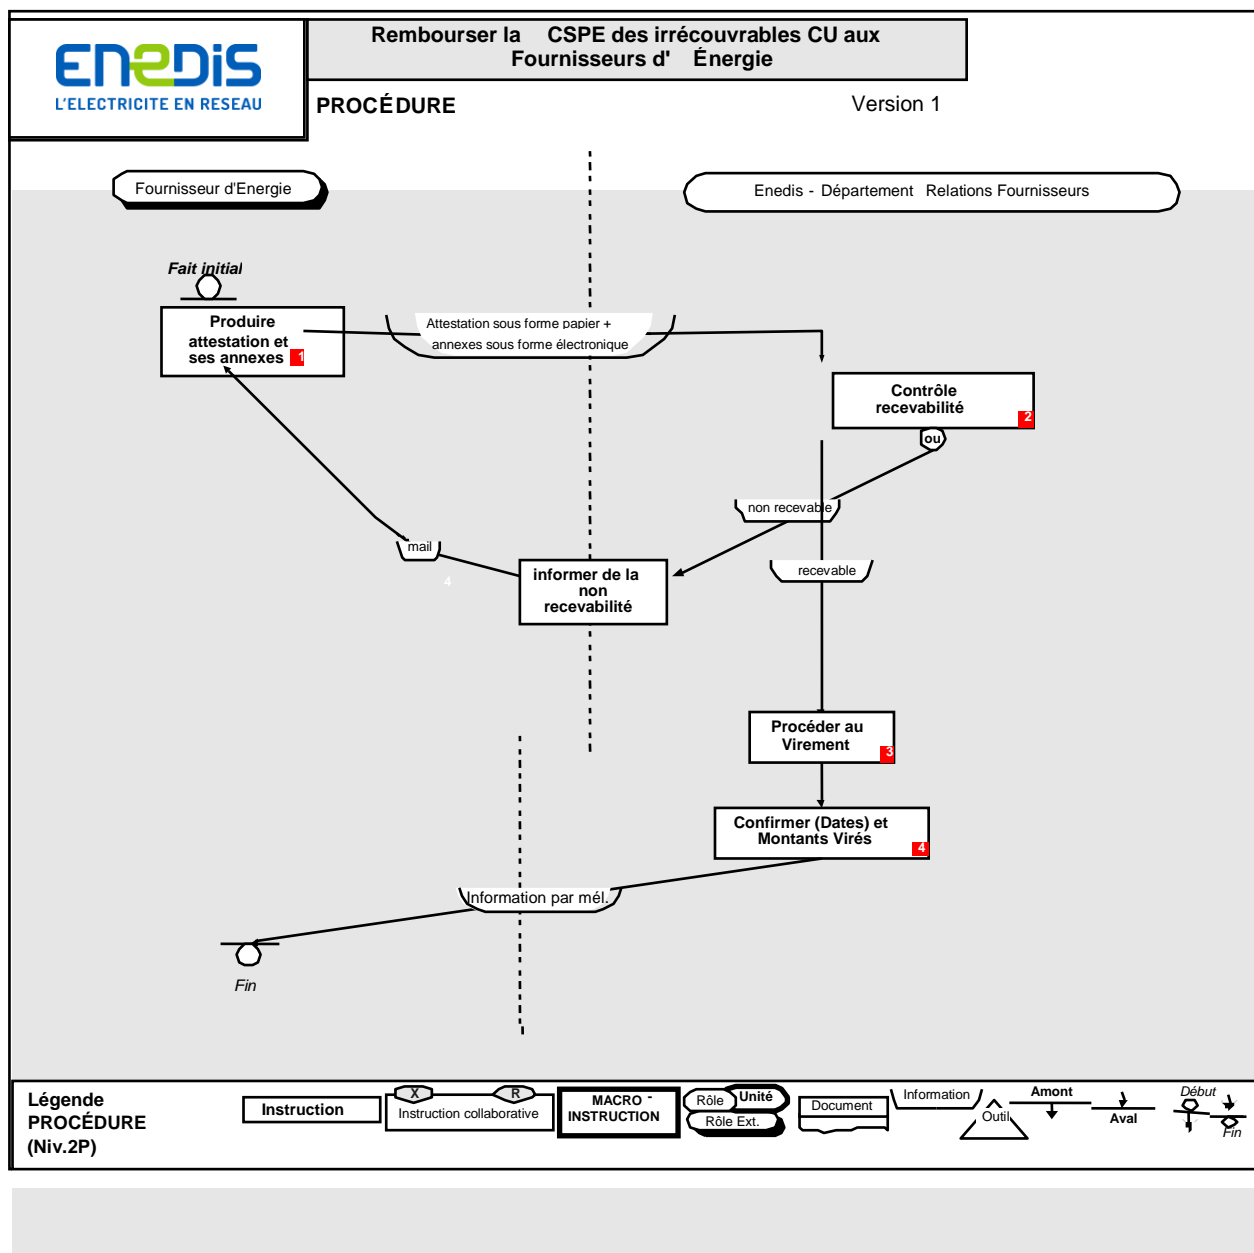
ENEDIS
L'ELECTRICITE EN RESEAU

Rembourser la CSPE des irrécouvrables CU aux Fournisseurs d' Énergie

PROCÉDURE

Version 1

Fournisseur d'Energie

Enedis - Département Relations Fournisseurs

Fait initial

Produire attestation et ses annexes 1

Attestation sous forme papier + annexes sous forme électronique

Contrôle recevabilité 2

ou

non recevable

mail

4

informer de la non recevabilité

recevable

Procéder au Virement 3

Confirmer (Dates) et Montants Virés 4

Information par mél.

Fin

Légende PROCÉDURE (Niv.2P)

Instruction

X

R

Instruction collaborative

MACRO - INSTRUCTION

Rôle

Unité

Rôle Ext.

Document

Information

Outil

Amont

Aval

Début

Fin